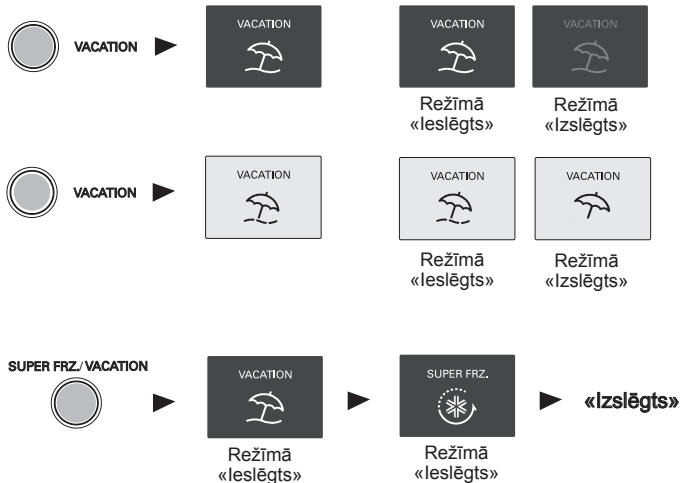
VACATION

VACATION

VACATION

VACATION

Režīmā «Ieslēgts»

Režīmā «Izslēgts»

VACATION

VACATION

VACATION

VACATION

Režīmā «Ieslēgts»

Režīmā «Izslēgts»

SUPER FRZ./VACATION

VACATION

Režīmā «Ieslēgts»

SUPER FRZ.

Režīmā «Ieslēgts»

«Izslēgts»